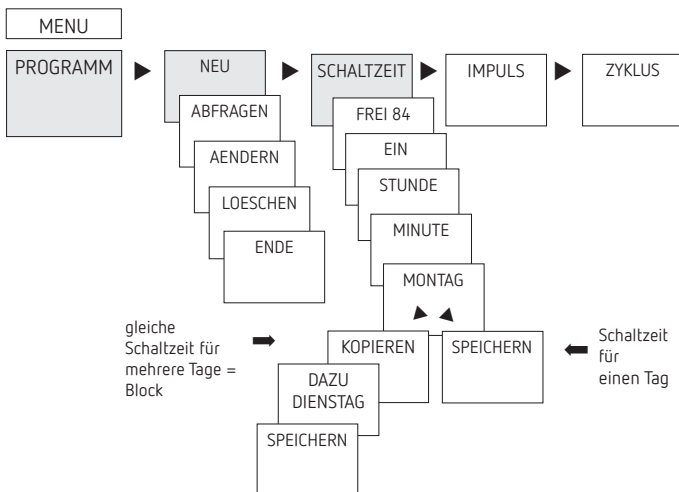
MENU

PROGRAMM

NEU

ABFRAGEN

AENDERN

LOESCHEN

ENDE

SCHALTZEIT

FREI 84

EIN

STUNDE

MINUTE

MONTAG

IMPULS

ZYKLUS

gleiche Schaltzeit für mehrere Tage = Block

KOPIEREN

DAZU DIENSTAG

SPEICHERN

SPEICHERN

Schaltzeit für einen Tag